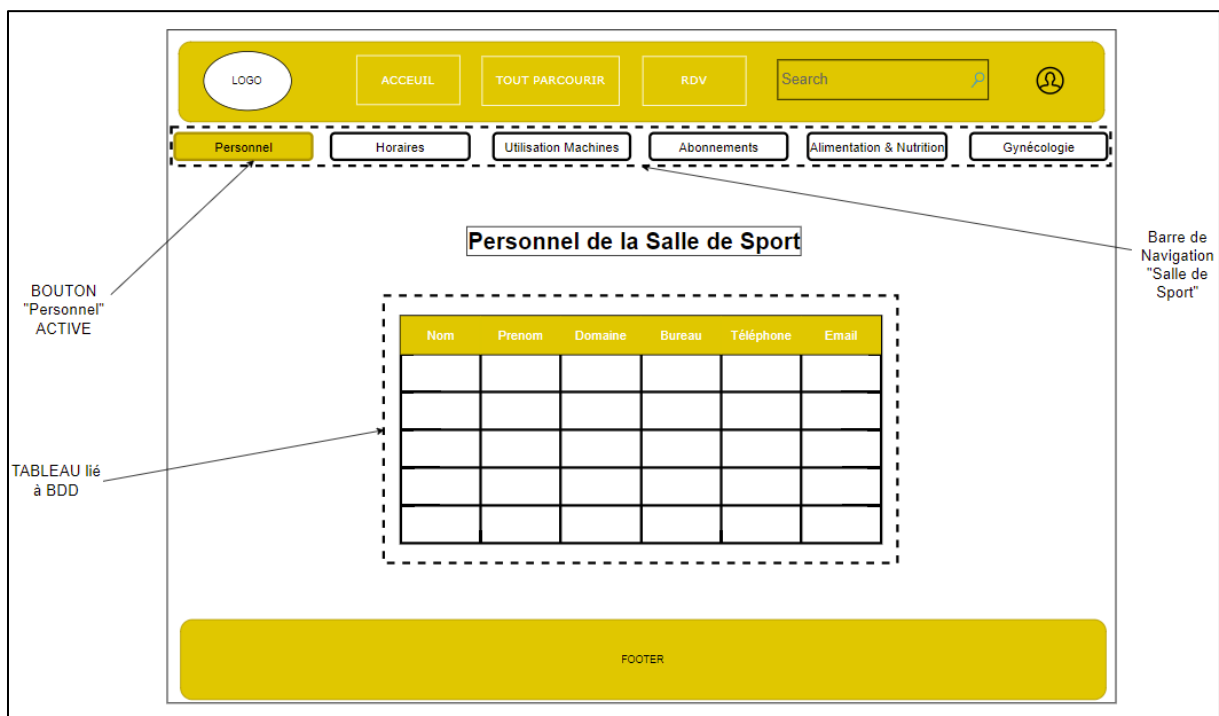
LOGO

ACCEUIL

TOUT PARCOURIR

RDV

Search

Personnel

Horaires

Utilisation Machines

Abonnements

Alimentation & Nutrition

Gynécologie

Personnel de la Salle de Sport

Barre de Navigation "Salle de Sport"

BOUTON "Personnel" ACTIVE

| Nom | Prenom | Domaine | Bureau | Téléphone | Email |
|---|---|---|---|---|---|
| | | | | | |
| | | | | | |
| | | | | | |
| | | | | | |
| | | | | | |

TABLEAU lié à BDD

FOOTER